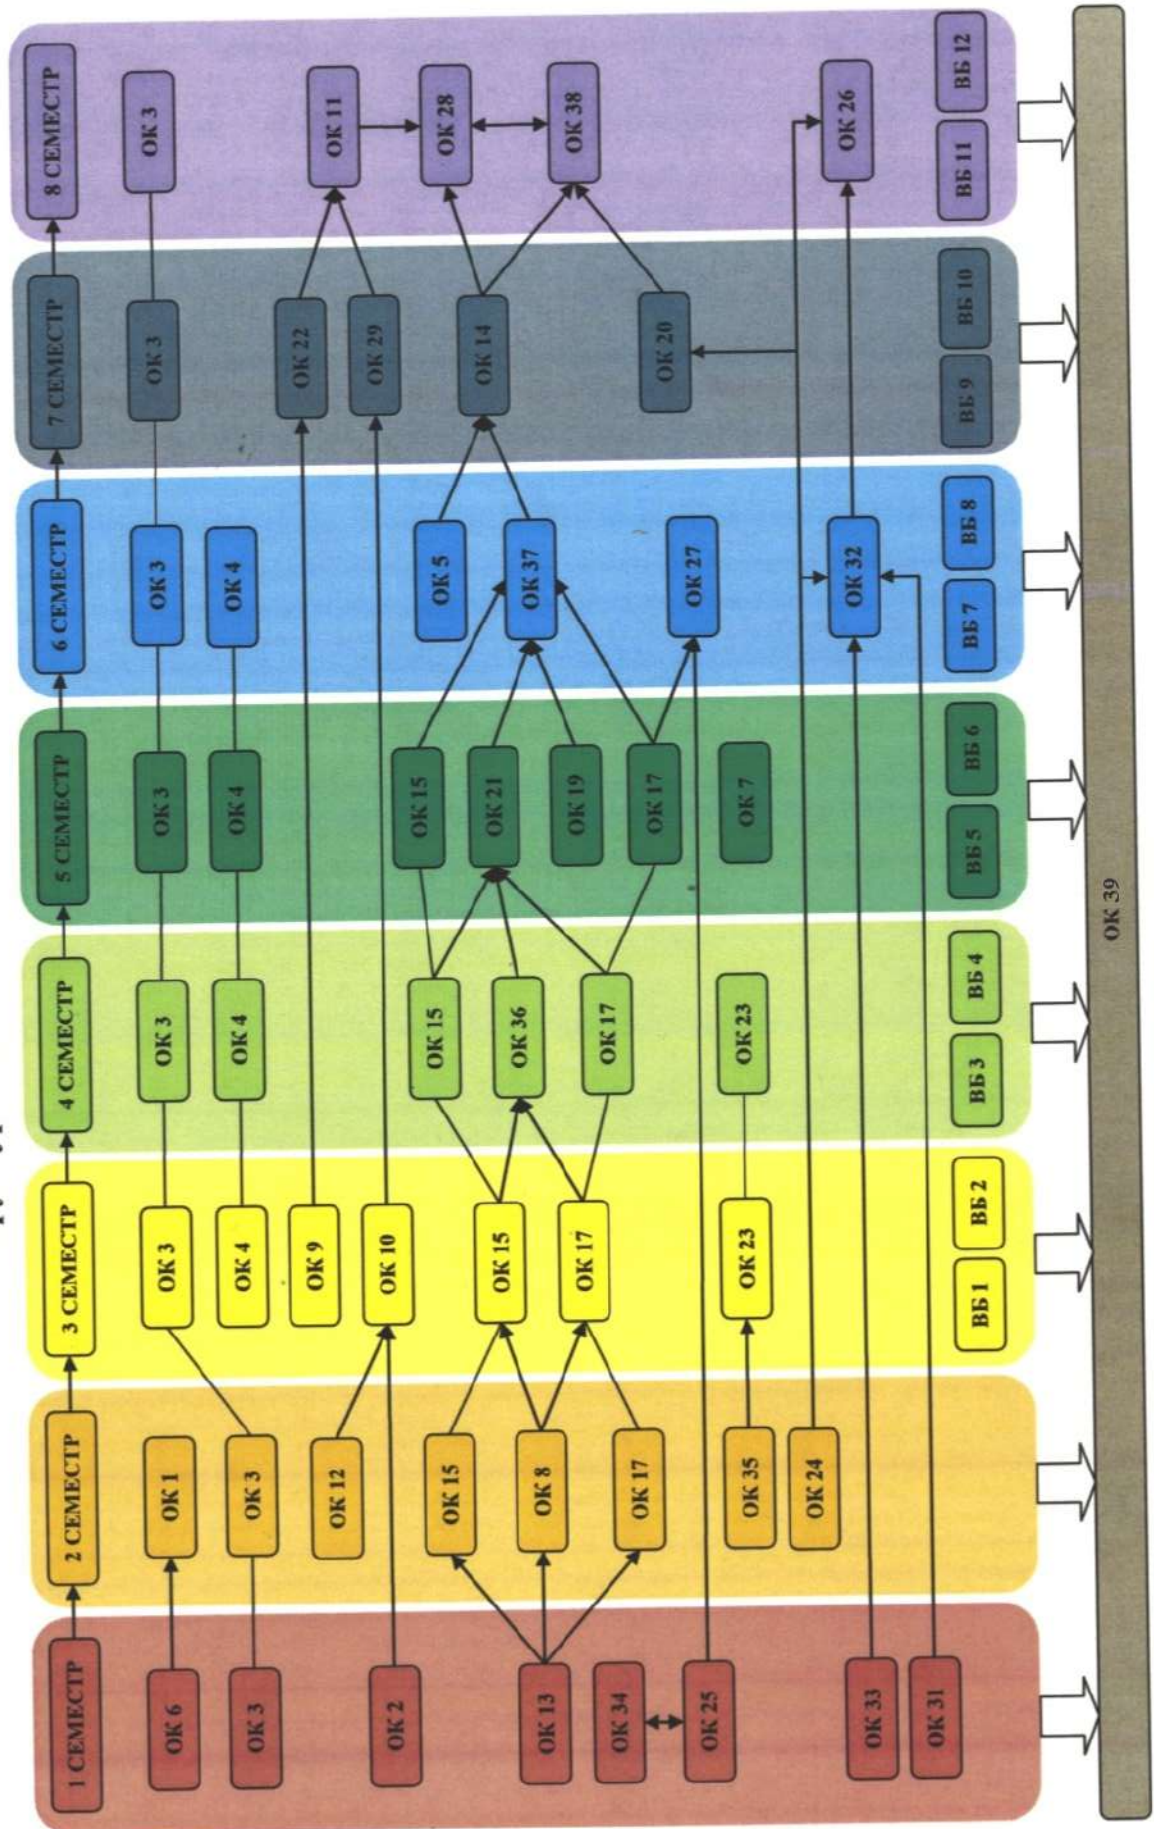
1 СЕМЕСТР
ОК 6
ОК 3
ОК 2
ОК 13
ОК 34
ОК 25
ОК 33
ОК 31

2 СЕМЕСТР
ОК 1
ОК 3
ОК 12
ОК 15
ОК 8
ОК 17
ОК 35
ОК 24

3 СЕМЕСТР
ОК 3
ОК 4
ОК 9
ОК 10
ОК 15
ОК 17
ОК 23
ВБ 1
ВБ 2

4 СЕМЕСТР
ОК 3
ОК 4
ОК 15
ОК 36
ОК 17
ОК 23
ВБ 3
ВБ 4

5 СЕМЕСТР
ОК 3
ОК 4
ОК 15
ОК 21
ОК 19
ОК 17
ОК 7
ВБ 5
ВБ 6

6 СЕМЕСТР
ОК 3
ОК 4
ОК 5
ОК 37
ОК 27
ОК 32
ВБ 7
ВБ 8

7 СЕМЕСТР
ОК 3
ОК 22
ОК 29
ОК 14
ОК 20
ВБ 9
ВБ 10

8 СЕМЕСТР
ОК 3
ОК 11
ОК 28
ОК 38
ОК 26
ВБ 11
ВБ 12

ОК 39